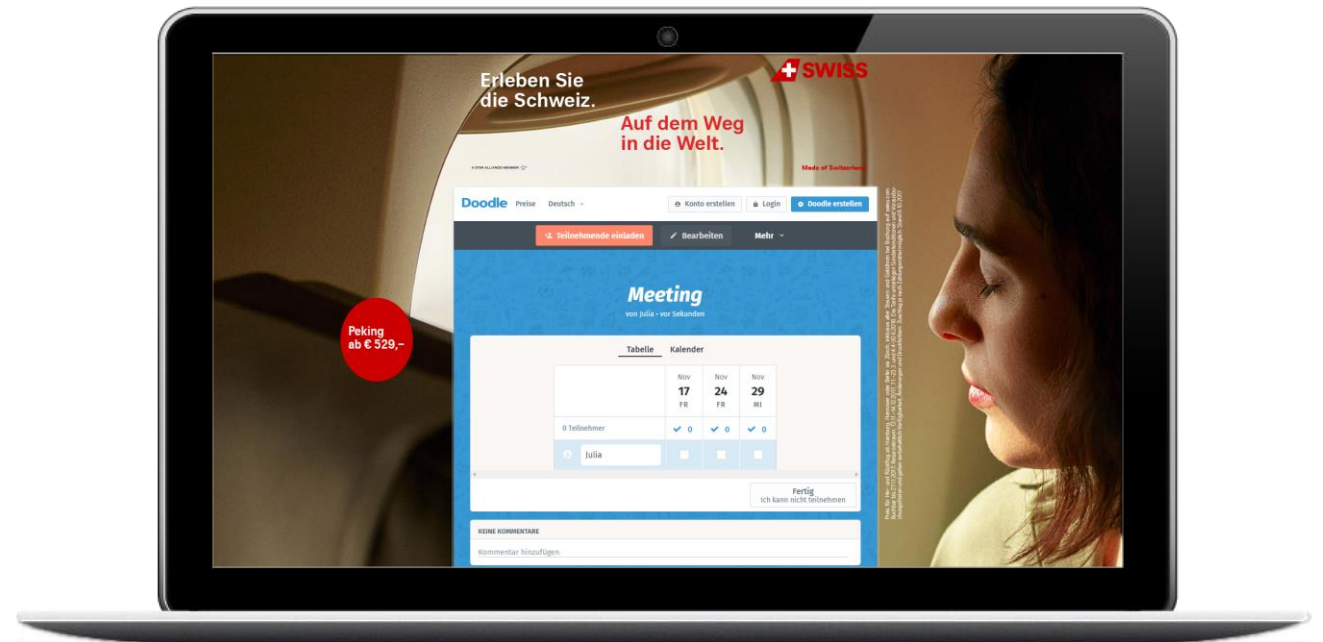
Erleben Sie die Schweiz.

SWISS

Auf dem Weg in die Welt.

A STAR ALLIANCE MEMBER

Made of Switzerland

Peking ab € 529,–

Doodle Preise Deutsch

Konto erstellen Login Doodle erstellen

Teilnehmende einladen Bearbeiten Mehr

Meeting

von Julia • vor Sekunden

Tabelle Kalender

| | Nov 17 FR | Nov 24 FR | Nov 29 MI |
|---|---|---|---|
| 0 Teilnehmer | ✓ 0 | ✓ 0 | ✓ 0 |
| Julia | | | |

Fertig
Ich kann nicht teilnehmen

KEINE KOMMENTARE

Kommentar hinzufügen

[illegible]